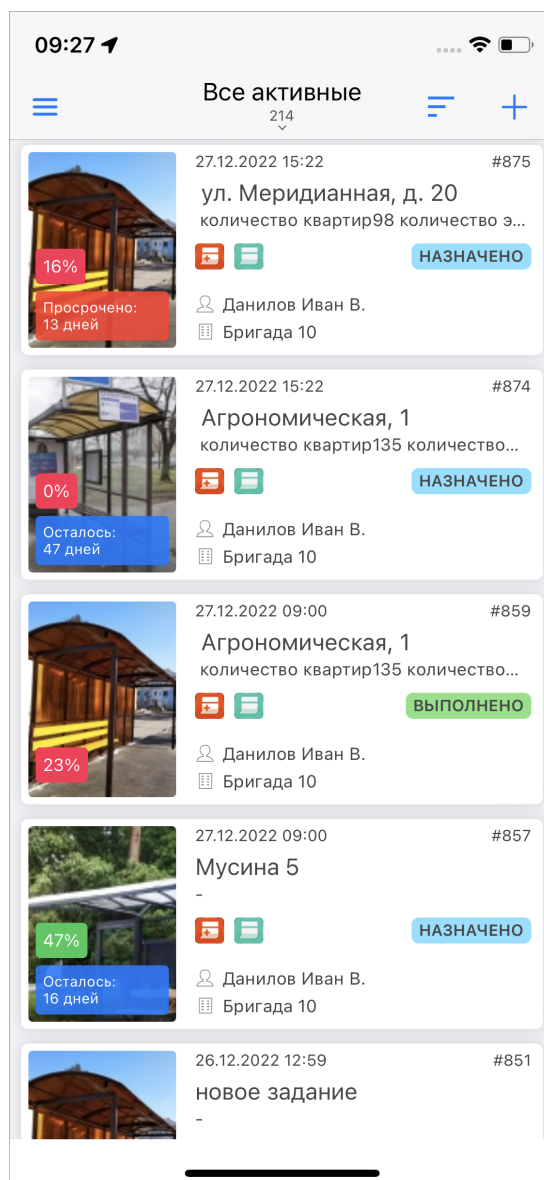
09:27

Все активные
214

27.12.2022 15:22 #875
ул. Меридианная, д. 20
количество квартир98 количество э...
16%
Просрочено: 13 дней
НАЗНАЧЕНО
Данилов Иван В.
Бригада 10

27.12.2022 15:22 #874
Агрономическая, 1
количество квартир135 количество...
0%
Осталось: 47 дней
НАЗНАЧЕНО
Данилов Иван В.
Бригада 10

27.12.2022 09:00 #859
Агрономическая, 1
количество квартир135 количество...
23%
ВЫПОЛНЕНО
Данилов Иван В.
Бригада 10

27.12.2022 09:00 #857
Мусина 5
-
47%
Осталось: 16 дней
НАЗНАЧЕНО
Данилов Иван В.
Бригада 10

26.12.2022 12:59 #851
новое задание
-